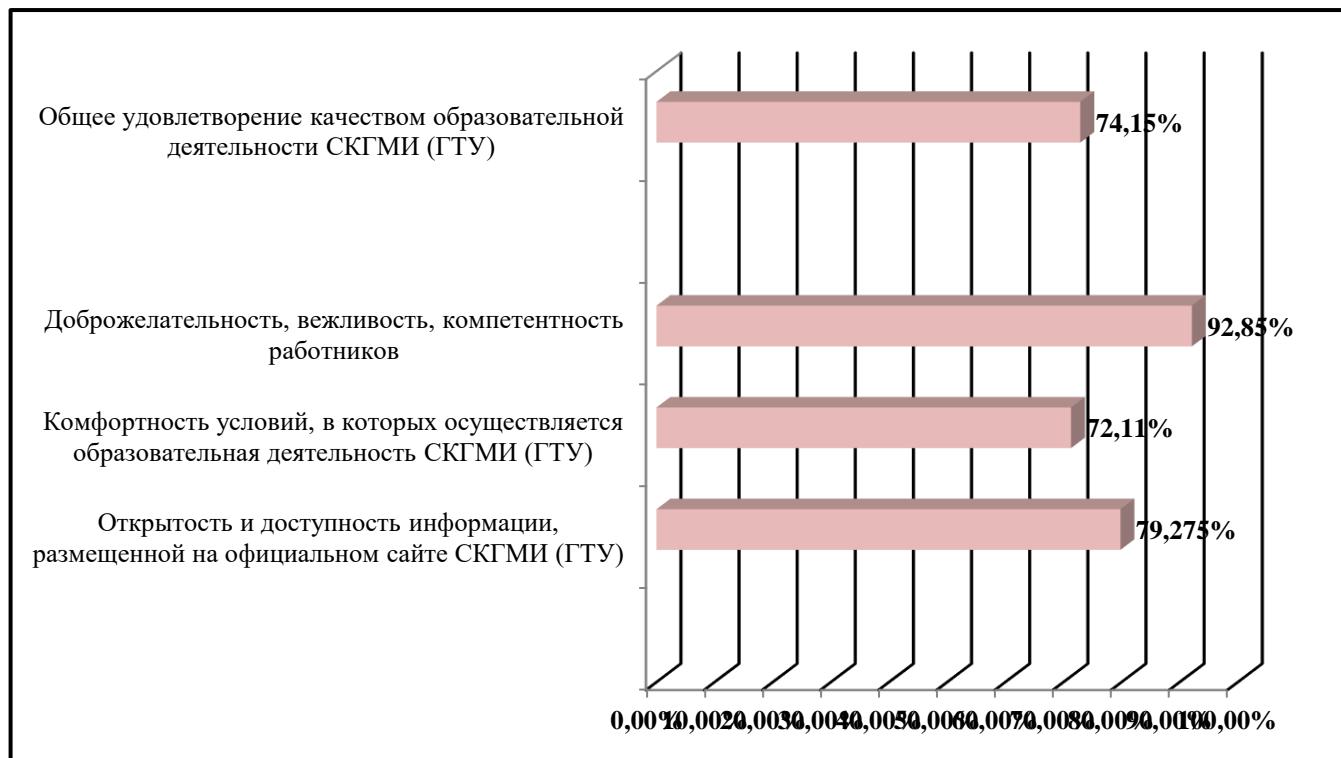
Общее удовлетворение качеством образовательной деятельности СКГМИ (ГТУ)

74,15%

Доброжелательность, вежливость, компетентность работников

92,85%

Комфортность условий, в которых осуществляется образовательная деятельность СКГМИ (ГТУ)

72,11%

Открытость и доступность информации, размещенной на официальном сайте СКГМИ (ГТУ)

79,275%

0,00%10,00%20,00%30,00%40,00%50,00%60,00%70,00%80,00%90,00%100,00%